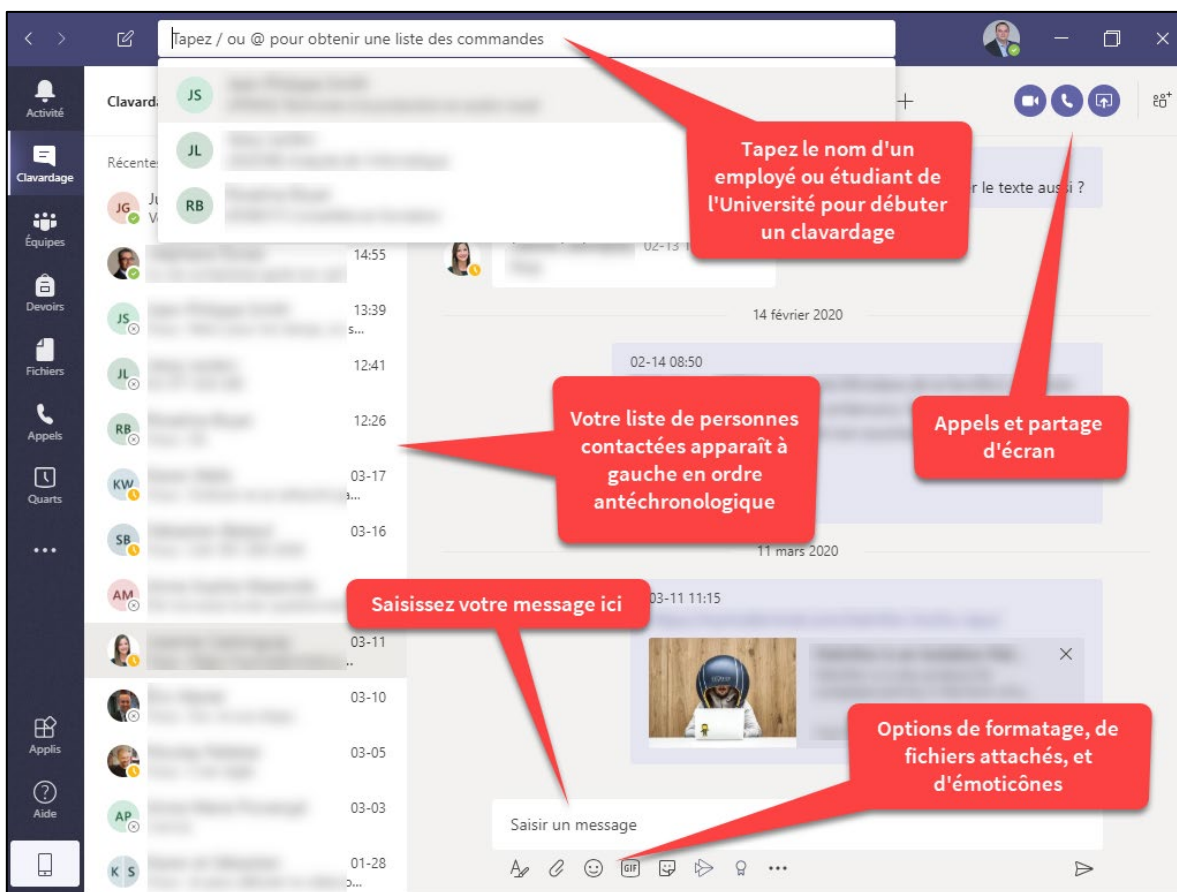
Tapez / ou @ pour obtenir une liste des commandes

Activité
Clavardage
Équipes
Devoirs
Fichiers
Appels
Quarts
...
Applis
Aide

Clavard
Récente
JS
JL
RB
JG
14:55
JS 13:39
JL 12:41
RB 12:26
KW 03-17
SB 03-16
AM
03-11
03-10
03-05
AP 03-03
K S 01-28

Tapez le nom d'un employé ou étudiant de l'Université pour débuter un clavardage

r le texte aussi ?

02-13
14 février 2020
02-14 08:50

Votre liste de personnes contactées apparaît à gauche en ordre antéchronologique

Appels et partage d'écran

11 mars 2020
Saisissez votre message ici
03-11 11:15

Options de formatage, de fichiers attachés, et d'émoticônes

Saisir un message
GIF
...